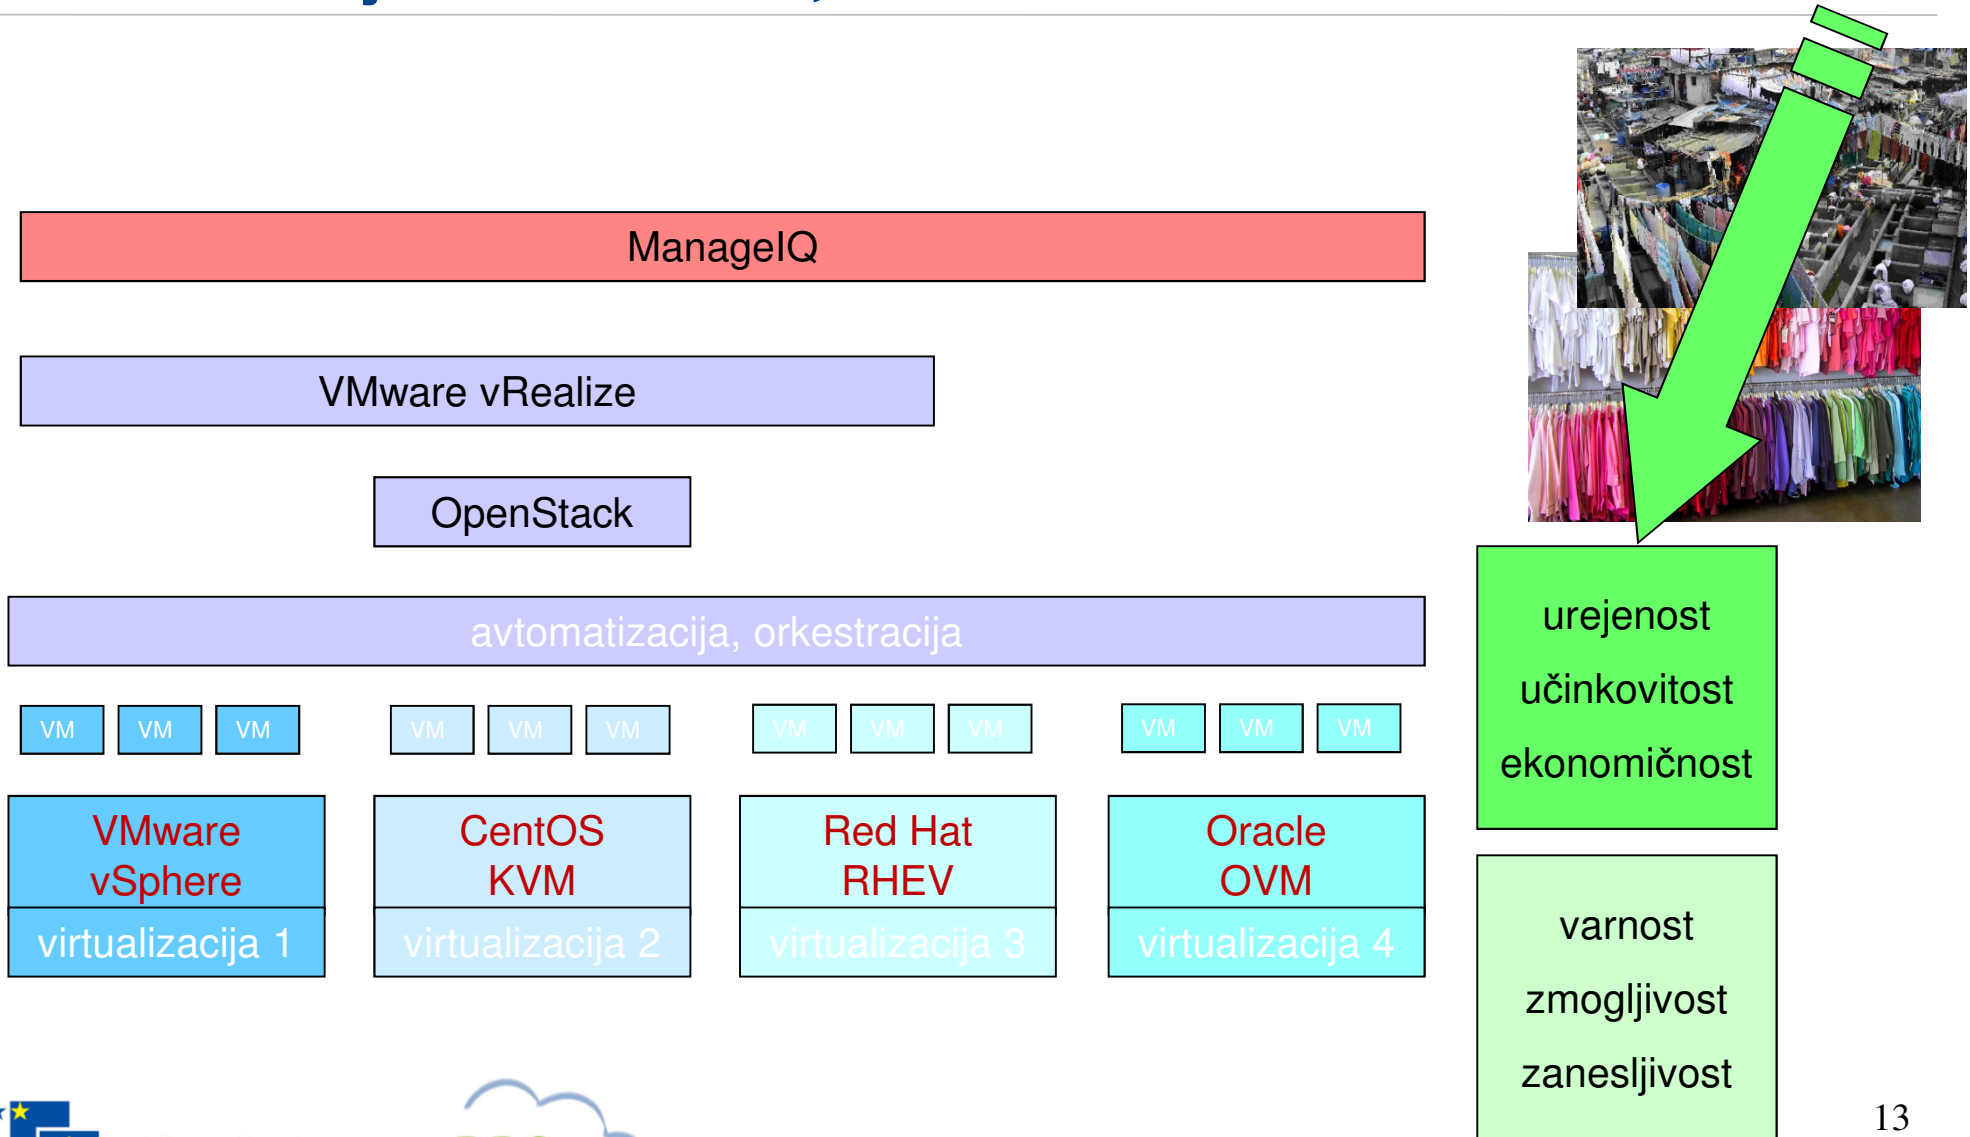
ManageIQ

VMware vRealize

OpenStack

avtomatizacija, orkestracija

VM VM VM

VM VM VM

VM VM VM

VM VM VM

VMware vSphere

virtualizacija 1

CentOS KVM

virtualizacija 2

Red Hat RHEV

virtualizacija 3

Oracle OVM

virtualizacija 4

urejenost

učinkovitost

ekonomičnost

varnost

zmogljivost

zanesljivost

13